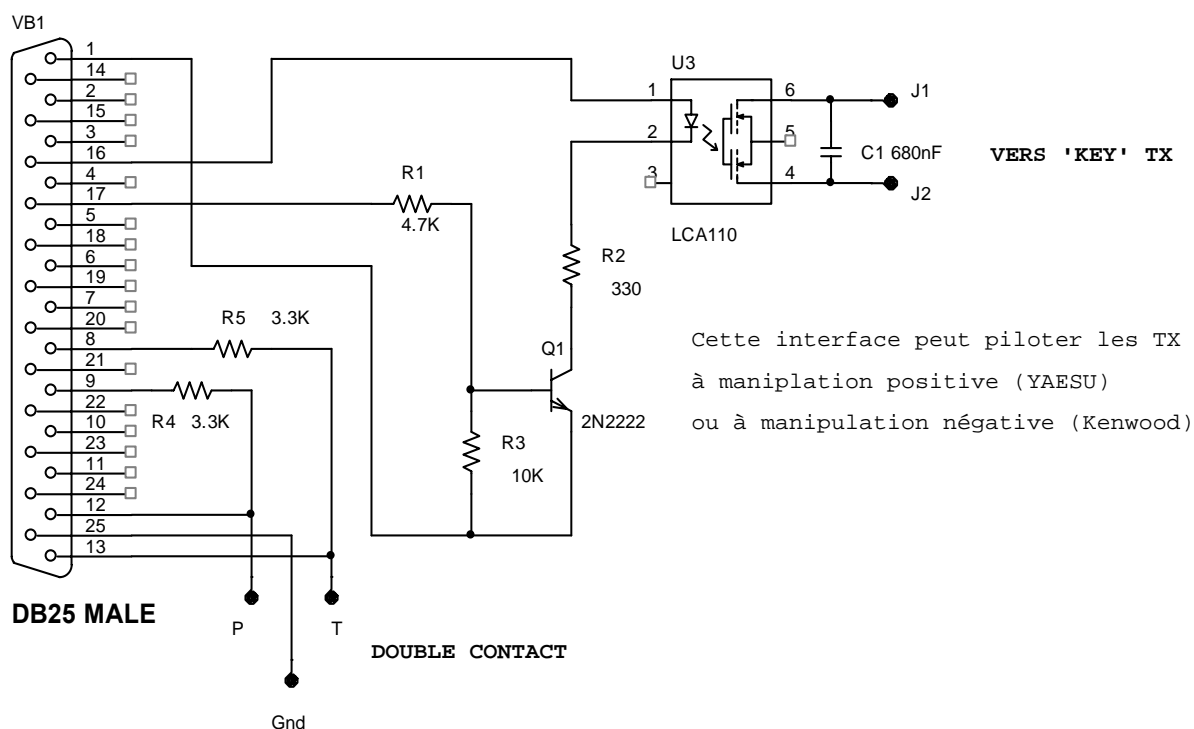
VB1

1
14
2
15
3
16
4
17
5
18
6
19
7
20
8
21
9
22
10
23
11
24
12
25
13

DB25 MALE

U3
1
2
3
6
5
4
LCA110

C1 680nF

J1
J2

VERS 'KEY' TX

R1
4.7K

R2
330

R5 3.3K

R4 3.3K

Q1
2N2222

R3
10K

Cette interface peut piloter les TX
à maniplation positive (YAESU)
ou à manipulation négative (Kenwood)

P
T

DOUBLE CONTACT

Gnd